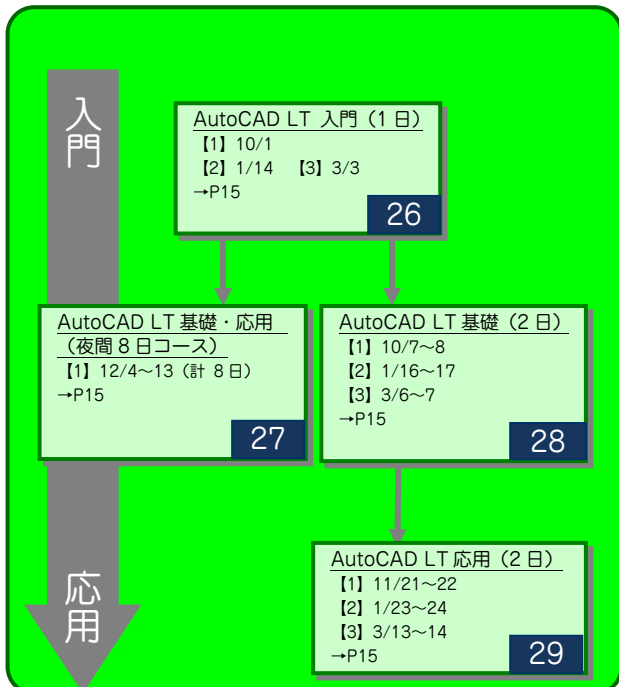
入門

AutoCAD LT 入門（1 日）
【1】10/1
【2】1/14　【3】3/3
→P15
26

AutoCAD LT 基礎・応用（夜間 8 日コース）
【1】12/4～13（計 8 日）
→P15
27

AutoCAD LT 基礎（2 日）
【1】10/7～8
【2】1/16～17
【3】3/6～7
→P15
28

AutoCAD LT 応用（2 日）
【1】11/21～22
【2】1/23～24
【3】3/13～14
→P15
29

応用